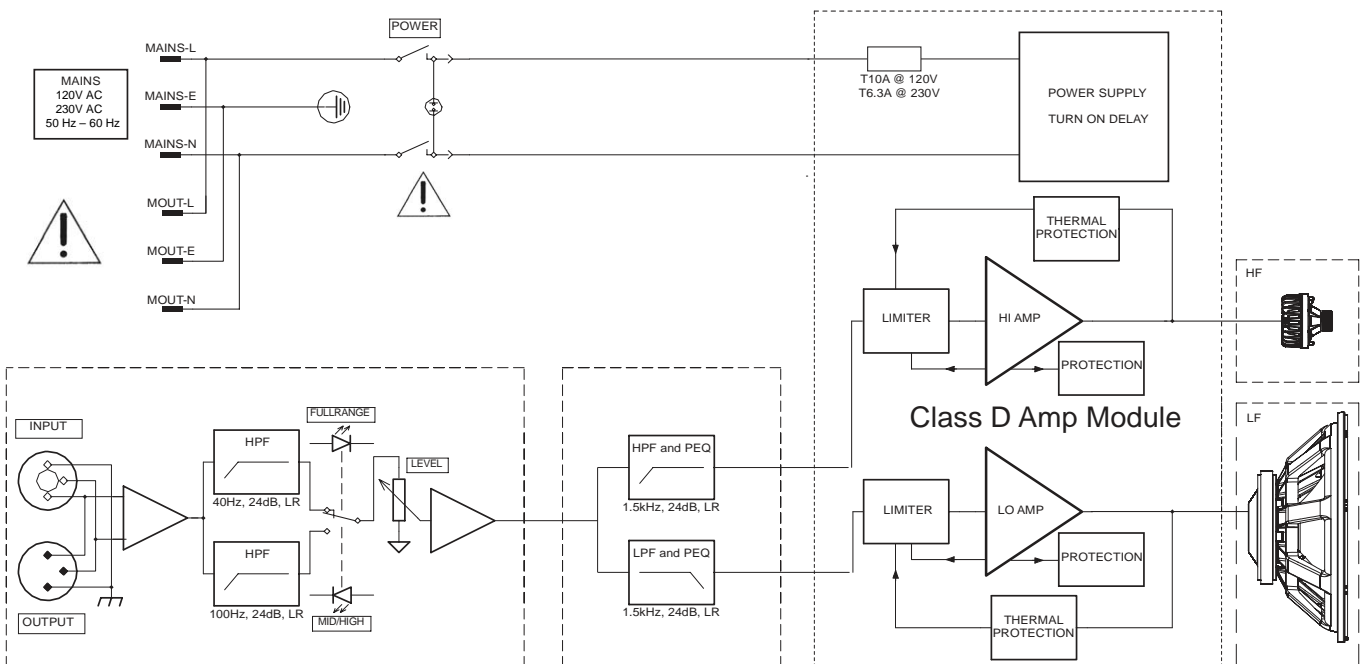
MAINS
120V AC
230V AC
50 Hz – 60 Hz

MAINS-L
MAINS-E
MAINS-N
MOUT-L
MOUT-E
MOUT-N

POWER

T10A @ 120V
T6.3A @ 230V

POWER SUPPLY
TURN ON DELAY

THERMAL PROTECTION

HF

LIMITER
HI AMP
PROTECTION

Class D Amp Module

LF

INPUT
OUTPUT

HPF
40Hz, 24dB, LR
HPF
100Hz, 24dB, LR
FULLRANGE
MID/HIGH
LEVEL

HPF and PEQ
1.5kHz, 24dB, LR
LPF and PEQ
1.5kHz, 24dB, LR

LIMITER
LO AMP
PROTECTION

THERMAL PROTECTION